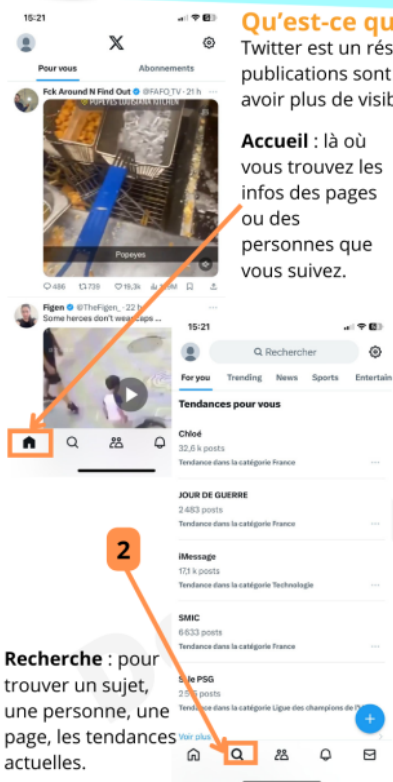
Qu'est-ce qu

Twitter est un rés publications sont avoir plus de visib

Accueil : là où vous trouvez les infos des pages ou des personnes que vous suivez.

15:21

Pour vous

Abonnements

Fck Around N Find Out @FAFO_TV · 21 h

POPEYES LOUISIANA KITCHEN

Popeyes

486 739 19,3k 3,0M

Figen @TheFigen_ · 22 h

Some heroes don't wear caps ...

2

15:21

Rechercher

For you Trending News Sports Entertain

Tendances pour vous

Chloé

32,6 k posts

Tendance dans la catégorie France

JOUR DE GUERRE

2 483 posts

Tendance dans la catégorie France

iMessage

17,1 k posts

Tendance dans la catégorie Technologie

SMIC

6 633 posts

Tendance dans la catégorie France

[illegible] PSG

25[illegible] posts

Tendance dans la catégorie Ligue des champions de l'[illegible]

Voir plus

Recherche : pour trouver un sujet, une personne, une page, les tendances actuelles.